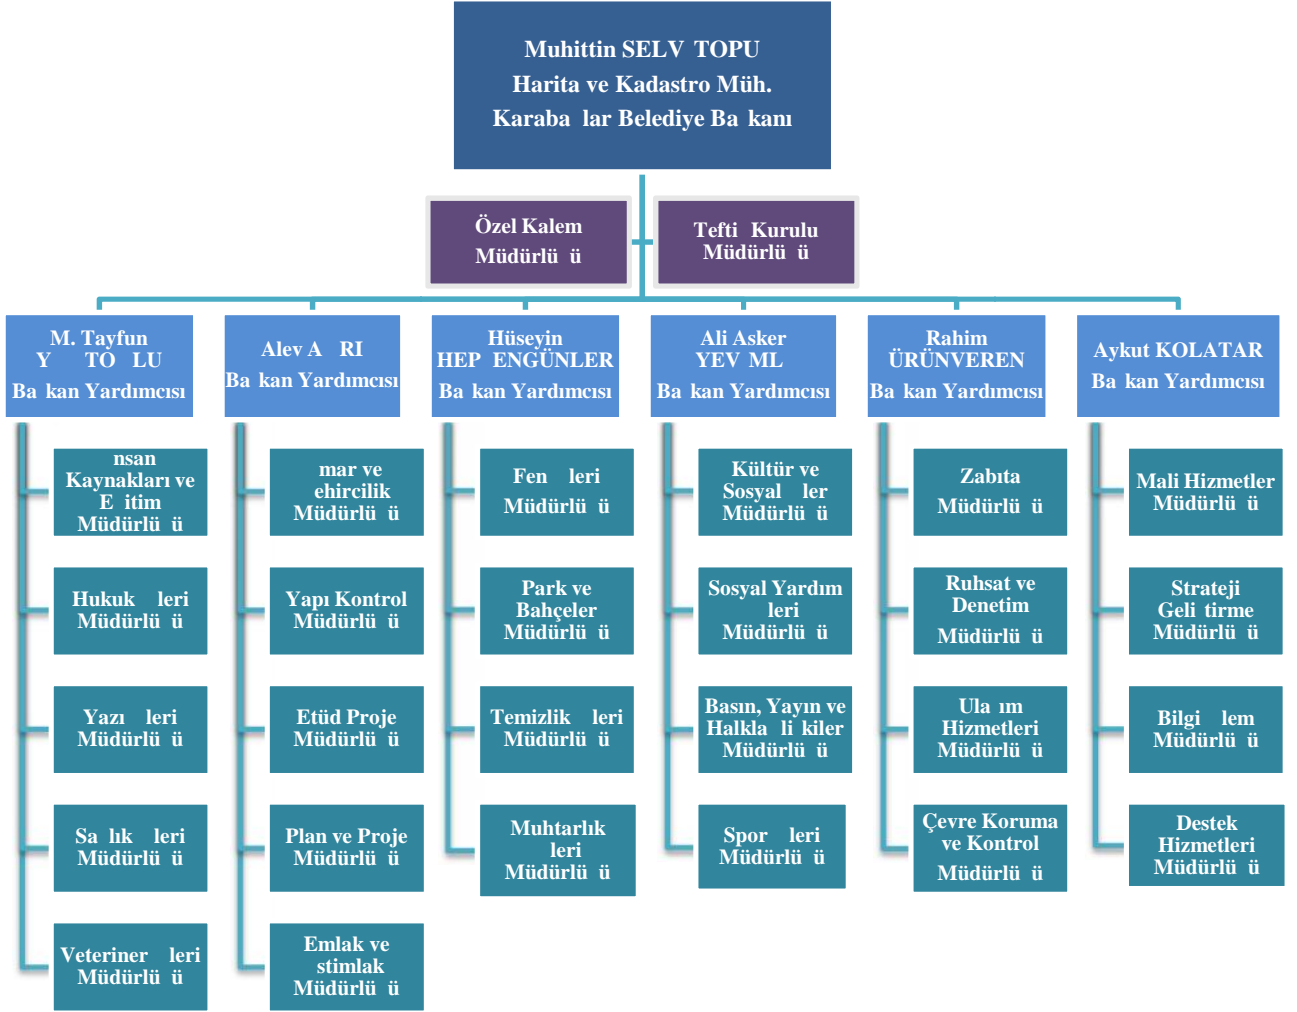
Muhittin SELV TOPU
Harita ve Kadastro Müh.
Karaba lar Belediye Ba kanı

Özel Kalem Müdürlü ü

Tefti Kurulu Müdürlü ü

M. Tayfun Y TO LU
Ba kan Yardımcısı

nsan Kaynakları ve E itim Müdürlü ü

Hukuk leri Müdürlü ü

Yazı leri Müdürlü ü

Sa lık leri Müdürlü ü

Veteriner leri Müdürlü ü

Alev A RI
Ba kan Yardımcısı

mar ve ehircilik Müdürlü ü

Yapı Kontrol Müdürlü ü

Etüd Proje Müdürlü ü

Plan ve Proje Müdürlü ü

Emlak ve stimlak Müdürlü ü

Hüseyin HEP ENGÜNLER
Ba kan Yardımcısı

Fen leri Müdürlü ü

Park ve Bahçeler Müdürlü ü

Temizlik leri Müdürlü ü

Muhtarlık leri Müdürlü ü

Ali Asker YEV ML
Ba kan Yardımcısı

Kültür ve Sosyal ler Müdürlü ü

Sosyal Yardım leri Müdürlü ü

Basın, Yayın ve Halkla li kiler Müdürlü ü

Spor leri Müdürlü ü

Rahim ÜRÜNVEREN
Ba kan Yardımcısı

Zabıta Müdürlü ü

Ruhsat ve Denetim Müdürlü ü

Ula ım Hizmetleri Müdürlü ü

Çevre Koruma ve Kontrol Müdürlü ü

Aykut KOLATAR
Ba kan Yardımcısı

Mali Hizmetler Müdürlü ü

Strateji Geli tirme Müdürlü ü

Bilgi lem Müdürlü ü

Destek Hizmetleri Müdürlü ü